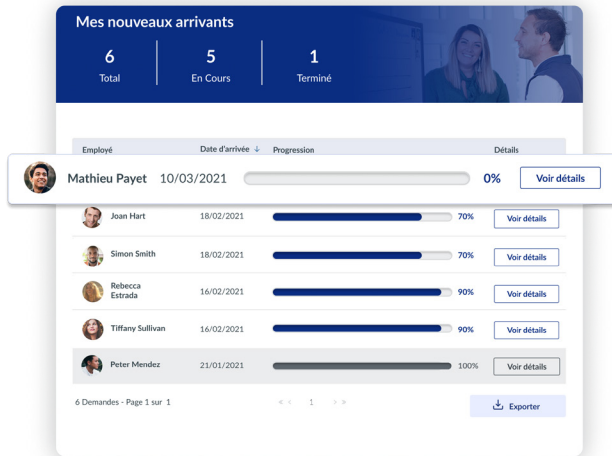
Mes nouveaux arrivants

6
Total

5
En Cours

1
Terminé

| Employé | Date d'arrivée ↓ | Progression | | Détails |
|---|---|---|---|---|
| Mathieu Payet | 10/03/2021 | | 0% | Voir détails |
| Joan Hart | 18/02/2021 | | 70% | Voir détails |
| Simon Smith | 18/02/2021 | | 70% | Voir détails |
| Rebecca Estrada | 16/02/2021 | | 90% | Voir détails |
| Tiffany Sullivan | 16/02/2021 | | 90% | Voir détails |
| Peter Mendez | 21/01/2021 | | 100% | Voir détails |

6 Demandes - Page 1 sur 1

« ‹ 1 › »

Exporter